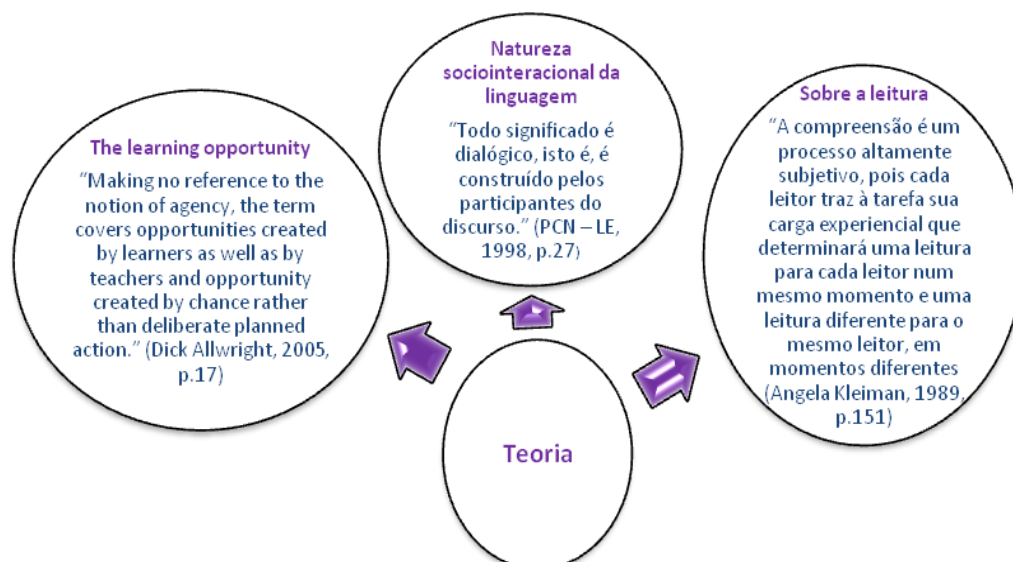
The learning opportunity

"Making no reference to the notion of agency, the term covers opportunities created by learners as well as by teachers and opportunity created by chance rather than deliberate planned action." (Dick Allwright, 2005, p.17)

Natureza sociointeracional da linguagem

"Todo significado é dialógico, isto é, é construído pelos participantes do discurso." (PCN – LE, 1998, p.27)

Sobre a leitura

"A compreensão é um processo altamente subjetivo, pois cada leitor traz à tarefa sua carga experiencial que determinará uma leitura para cada leitor num mesmo momento e uma leitura diferente para o mesmo leitor, em momentos diferentes (Angela Kleiman, 1989, p.151)

Teoria